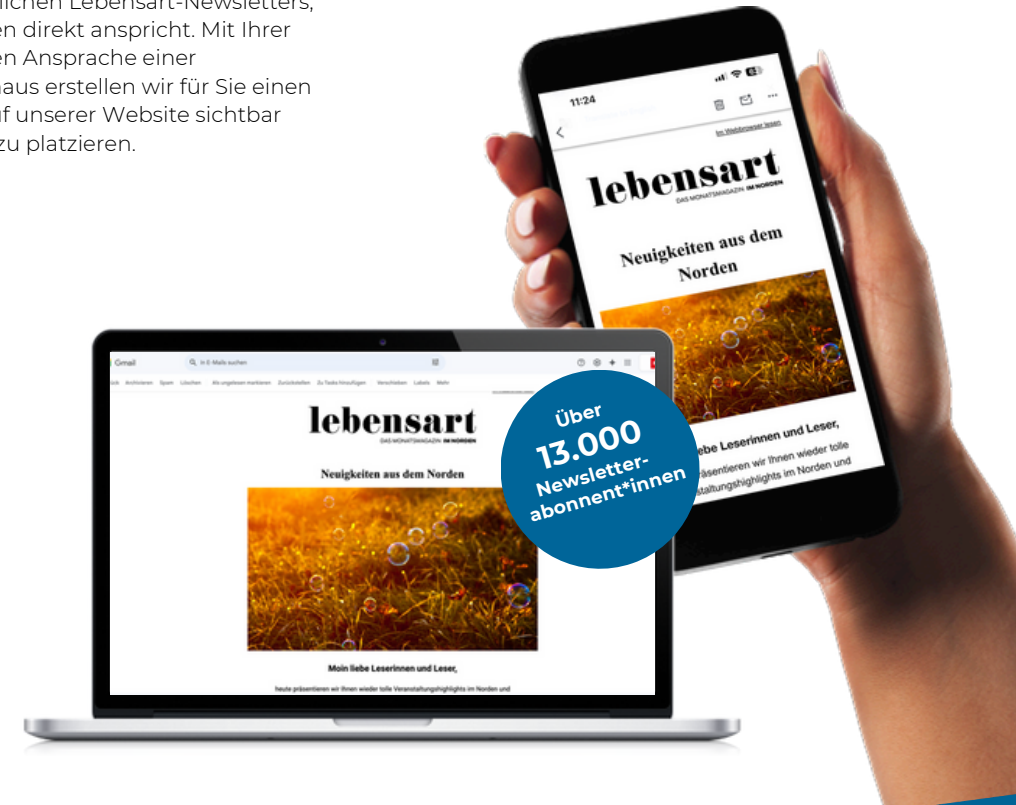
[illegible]lichen Lebensart-Newsletters, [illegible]en direkt anspricht. Mit Ihrer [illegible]en Ansprache einer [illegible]aus erstellen wir für Sie einen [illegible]f unserer Website sichtbar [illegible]zu platzieren.

11:24

Im Webbrowser lesen

lebensart
DAS MONATSMAGAZIN IM NORDEN

Neuigkeiten aus dem Norden

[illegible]iebe Leserinnen und Leser,

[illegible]räsentieren wir Ihnen wieder tolle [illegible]staltungshighlights im Norden und

Gmail

In E-Mails suchen

Archivieren Spam Löschen Als ungelesen markieren Zurückstellen Zu Tasks hinzufügen Verschieben Labels Mehr

lebensart
DAS MONATSMAGAZIN IM NORDEN

Neuigkeiten aus dem Norden

Moin liebe Leserinnen und Leser,

heute präsentieren wir Ihnen wieder tolle Veranstaltungshighlights im Norden und

Über 13.000 Newsletter-abonnent*innen